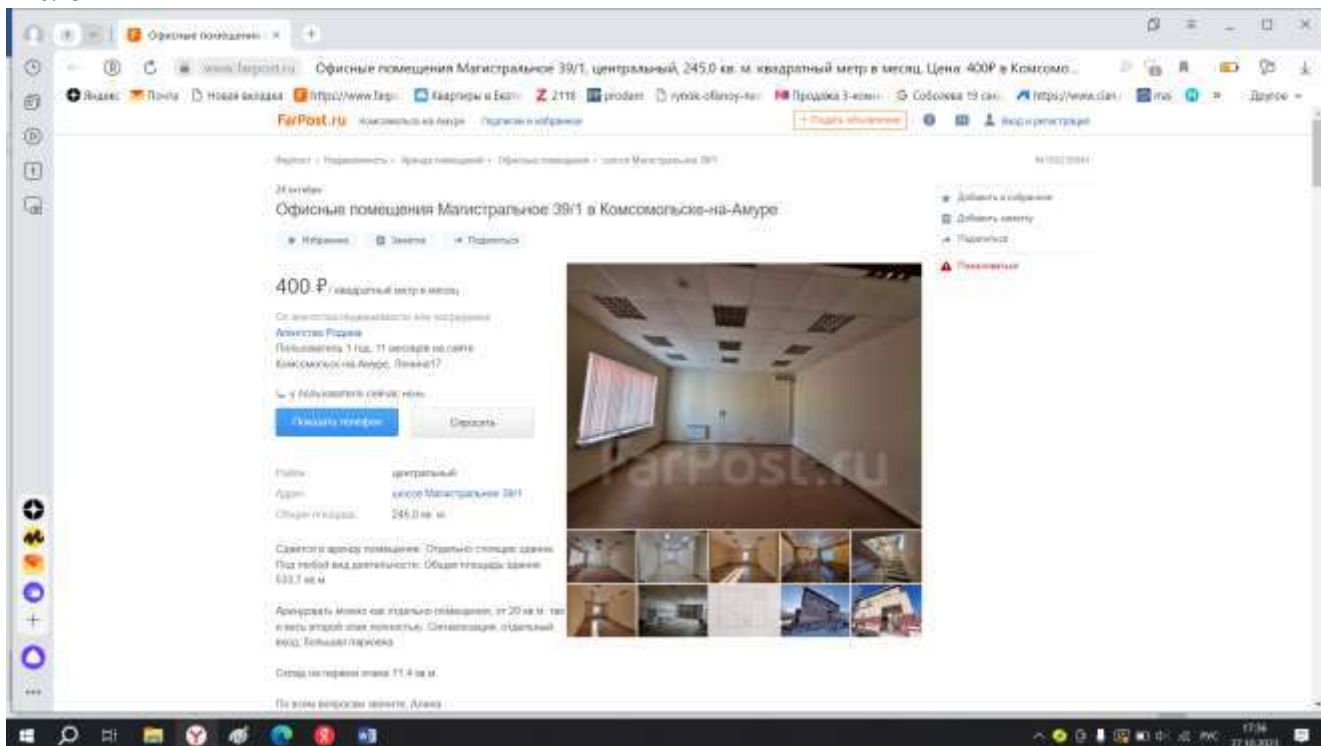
Офисные помещени ×

www.farpost.ru Офисные помещения Магистральное 39/1, центральный, 245,0 кв. м. квадратный метр в месяц. Цена: 400₽ в Комсомо...

Яндекс Почта Новая вкладка https://www.farp Квартиры в Екат 2116 prodam rynok-ofisnoy-ne Продажа 3-комн Соболева 19 сан https://www.clan mai » Другое

FarPost.ru Комсомольск-на-Амуре Подписки и избранное + Подать объявление Вход и регистрация

Фарпост › Недвижимость › Аренда помещений › Офисные помещения › шоссе Магистральное 39/1

24 октября

Офисные помещения Магистральное 39/1 в Комсомольске-на-Амуре

Избранное Заметка Поделиться

400 ₽ / квадратный метр в месяц

От агентства недвижимости или застройщика
Агентство Родина
Пользователь 1 год, 11 месяцев на сайте
Комсомольск-на-Амуре, Ленина17

у пользователя сейчас ночь

Показать телефон Спросить

| Район | центральный |
|---|---|
| Адрес | шоссе Магистральное 39/1 |
| Общая площадь | 245,0 кв. м. |

Сдается в аренду помещение. Отдельно стоящее здание. Под любой вид деятельности. Общая площадь здания 533,7 кв.м.

Арендовать можно как отдельно помещения, от 20 кв.м. так и весь второй этаж полностью. Сигнализация, отдельный вход, большая парковка.

Склад на первом этаже 71,4 кв.м.

По всем вопросам звоните, Алена

FarPost.ru

Добавить в избранное
Добавить заметку
Поделиться
Пожаловаться

РУС 17:36 27.10.2021